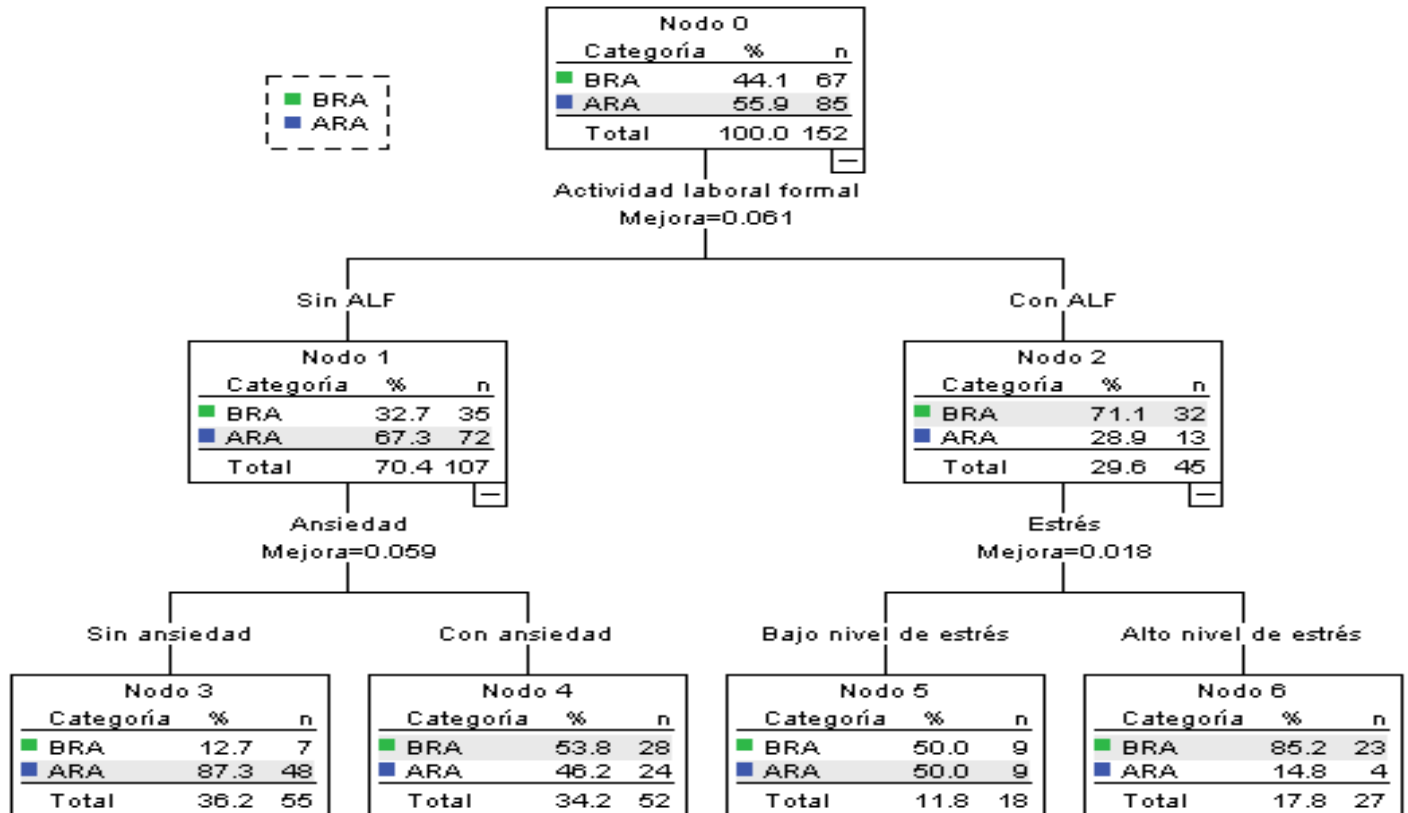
BRA
ARA

Nodo 0

| Categoría | % | n |
|---|---|---|
| BRA | 44.1 | 67 |
| ARA | 55.9 | 85 |
| Total | 100.0 | 152 |

Actividad laboral formal
Mejora=0.061

Sin ALF

Con ALF

Nodo 1

| Categoría | % | n |
|---|---|---|
| BRA | 32.7 | 35 |
| ARA | 67.3 | 72 |
| Total | 70.4 | 107 |

Nodo 2

| Categoría | % | n |
|---|---|---|
| BRA | 71.1 | 32 |
| ARA | 28.9 | 13 |
| Total | 29.6 | 45 |

Ansiedad
Mejora=0.059

Estrés
Mejora=0.018

Sin ansiedad

Con ansiedad

Bajo nivel de estrés

Alto nivel de estrés

Nodo 3

| Categoría | % | n |
|---|---|---|
| BRA | 12.7 | 7 |
| ARA | 87.3 | 48 |
| Total | 36.2 | 55 |

Nodo 4

| Categoría | % | n |
|---|---|---|
| BRA | 53.8 | 28 |
| ARA | 46.2 | 24 |
| Total | 34.2 | 52 |

Nodo 5

| Categoría | % | n |
|---|---|---|
| BRA | 50.0 | 9 |
| ARA | 50.0 | 9 |
| Total | 11.8 | 18 |

Nodo 6

| Categoría | % | n |
|---|---|---|
| BRA | 85.2 | 23 |
| ARA | 14.8 | 4 |
| Total | 17.8 | 27 |